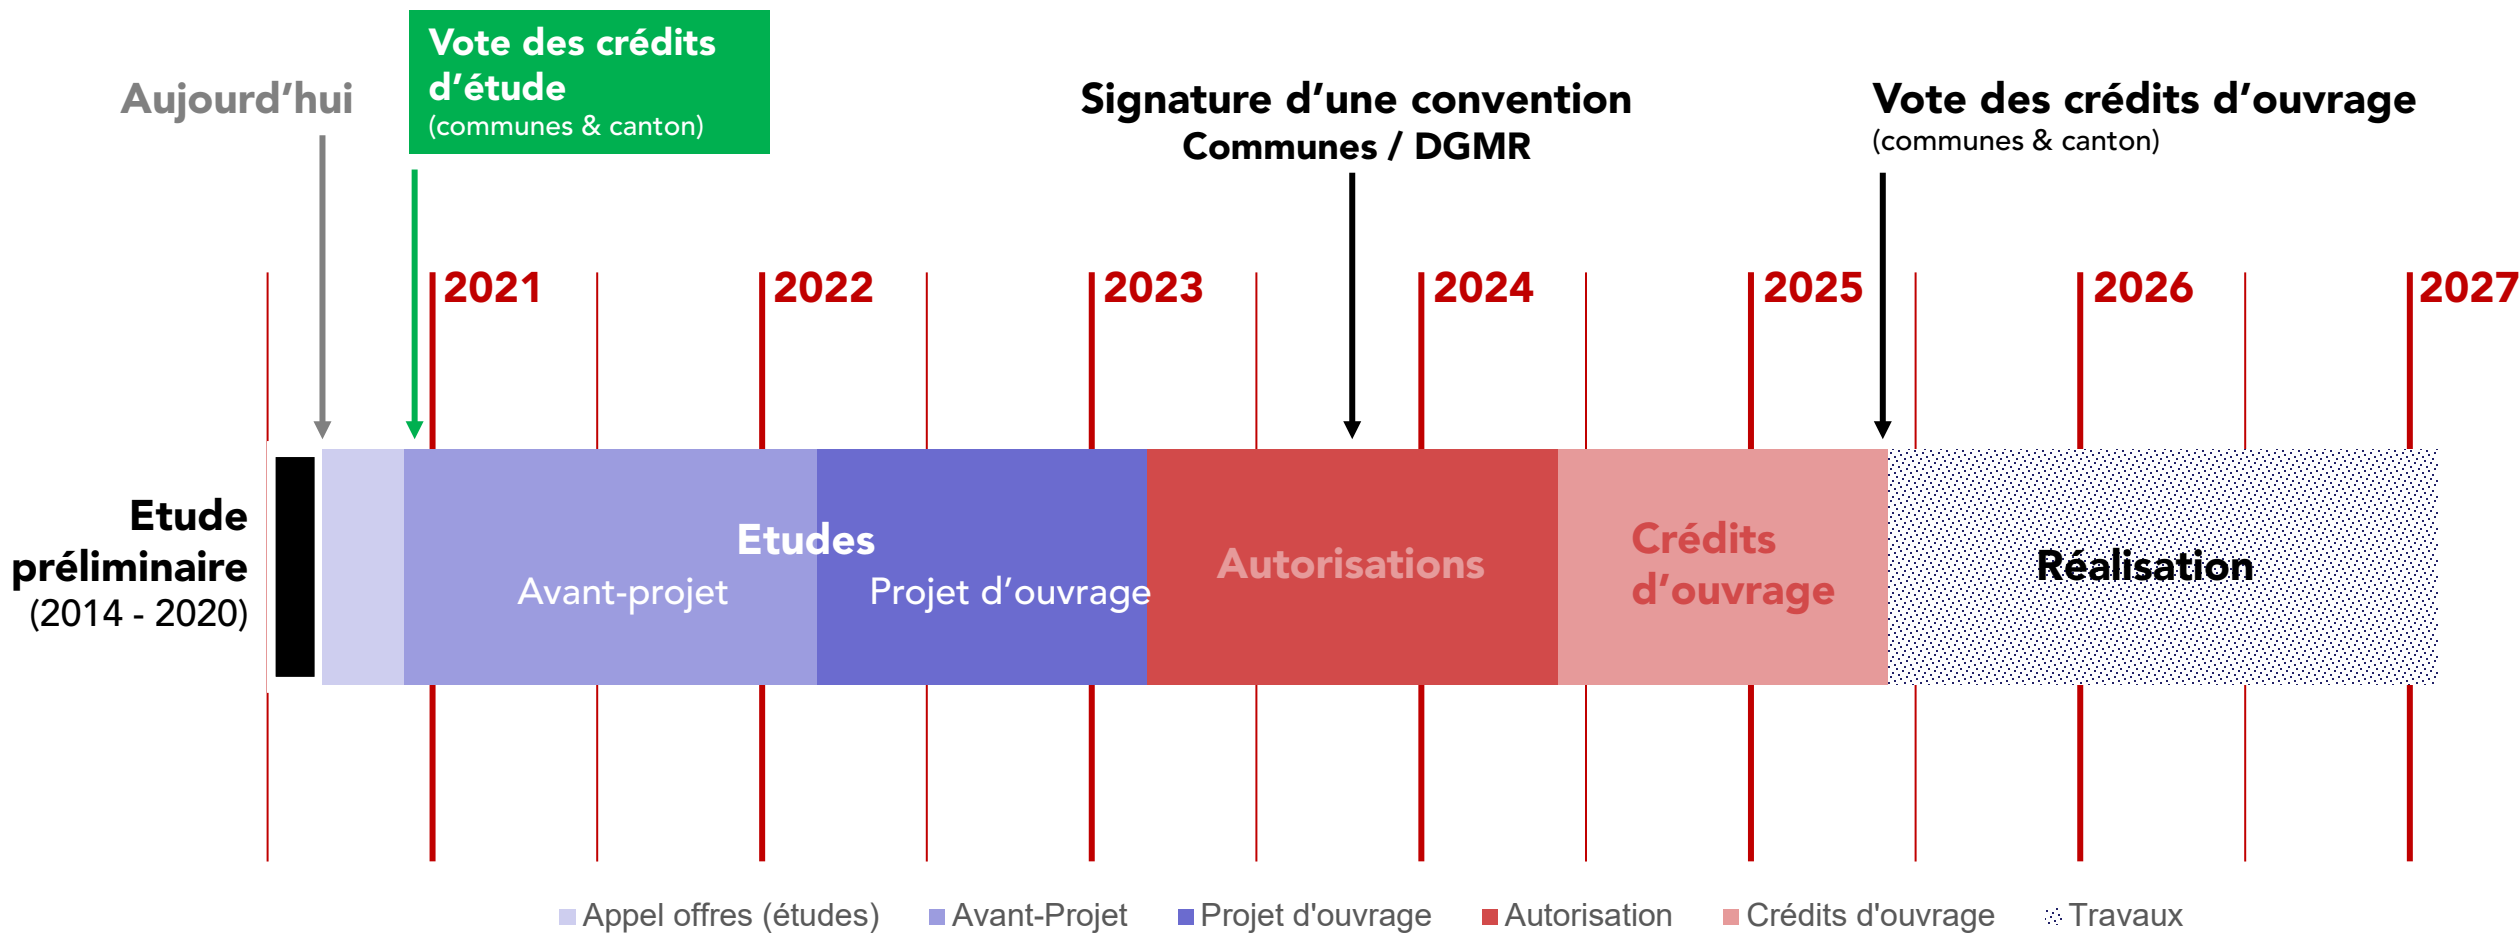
Aujourd'hui

Vote des crédits d'étude
(communes & canton)

Signature d'une convention
Communes / DGMR

Vote des crédits d'ouvrage
(communes & canton)

2021 2022 2023 2024 2025 2026 2027

Etude préliminaire
(2014 - 2020)

Etudes
Avant-projet
Projet d'ouvrage

Autorisations

Crédits d'ouvrage

Réalisation

Appel offres (études) Avant-Projet Projet d'ouvrage Autorisation Crédits d'ouvrage Travaux